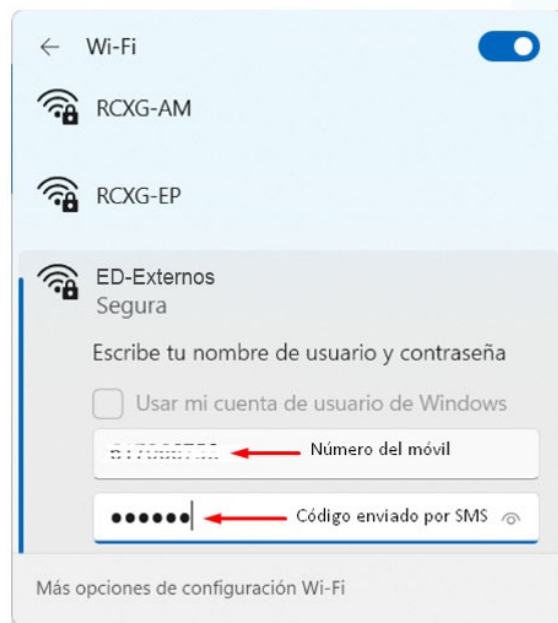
← Wi-Fi

RCXG-AM

RCXG-EP

ED-Externos
Segura

Escribe tu nombre de usuario y contraseña

Usar mi cuenta de usuario de Windows

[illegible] Número del móvil

•••••• Código enviado por SMS

Más opciones de configuración Wi-Fi